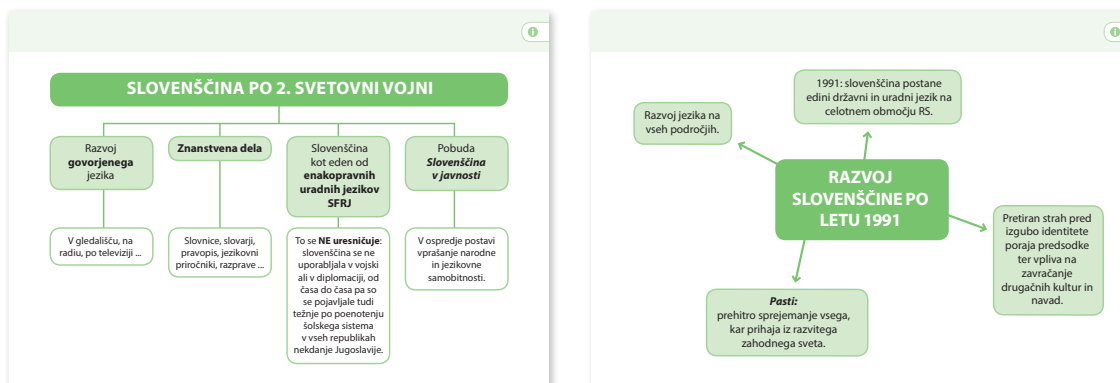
SLOVENŠČINA PO 2. SVETOVNI VOJNI

Razvoj **govorjenega** jezika

V gledališču, na radiu, po televiziji ...

**Znanstvena dela**

Slovnice, slovarji, pravopis, jezikovni priročniki, razprave ...

Slovenščina kot eden od **enakopravnih uradnih jezikov SFRJ**

To se **NE uresničuje**: slovenščina se ne uporabljala v vojski ali v diplomaciji, od časa do časa pa so se pojavljale tudi težnje po poenotenju šolskega sistema v vseh republikah nekdanje Jugoslavije.

Pobuda ***Slovenščina v javnosti***

V ospredje postavi vprašanje narodne in jezikovne samobitnosti.

RAZVOJ SLOVENŠČINE PO LETU 1991

1991: slovenščina postane edini državni in uradni jezik na celotnem območju RS.

Razvoj jezika na vseh področjih.

Pretiran strah pred izgubo identitete poraja predsodke ter vpliva na zavračanje drugačnih kultur in navad.

***Pasti:***
prehitro sprejemanje vsega, kar prihaja iz razvitega zahodnega sveta.